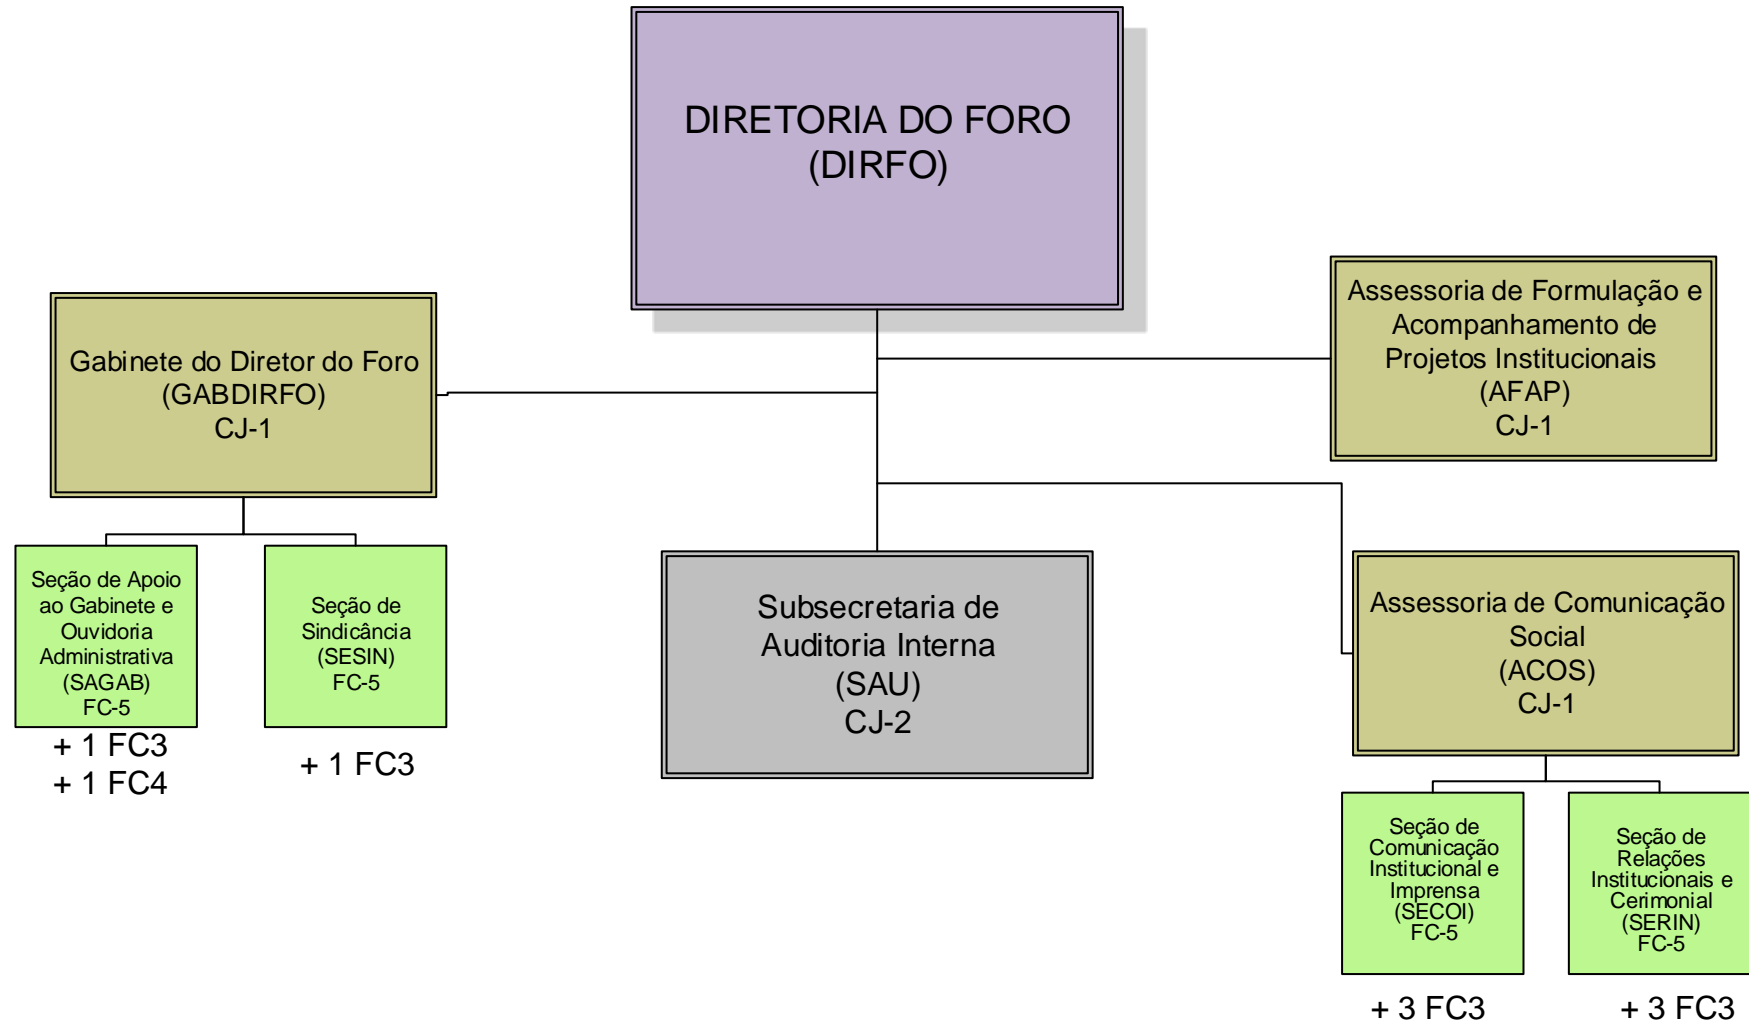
DIRETORIA DO FORO
(DIRFO)

Gabinete do Diretor do Foro
(GABDIRFO)
CJ-1

Assessoria de Formulação e Acompanhamento de Projetos Institucionais
(AFAP)
CJ-1

Seção de Apoio ao Gabinete e Ouvidoria Administrativa
(SAGAB)
FC-5

+ 1 FC3
+ 1 FC4

Seção de Sindicância
(SESIN)
FC-5

+ 1 FC3

Subsecretaria de Auditoria Interna
(SAU)
CJ-2

Assessoria de Comunicação Social
(ACOS)
CJ-1

Seção de Comunicação Institucional e Imprensa
(SECOI)
FC-5

+ 3 FC3

Seção de Relações Institucionais e Cerimonial
(SERIN)
FC-5

+ 3 FC3